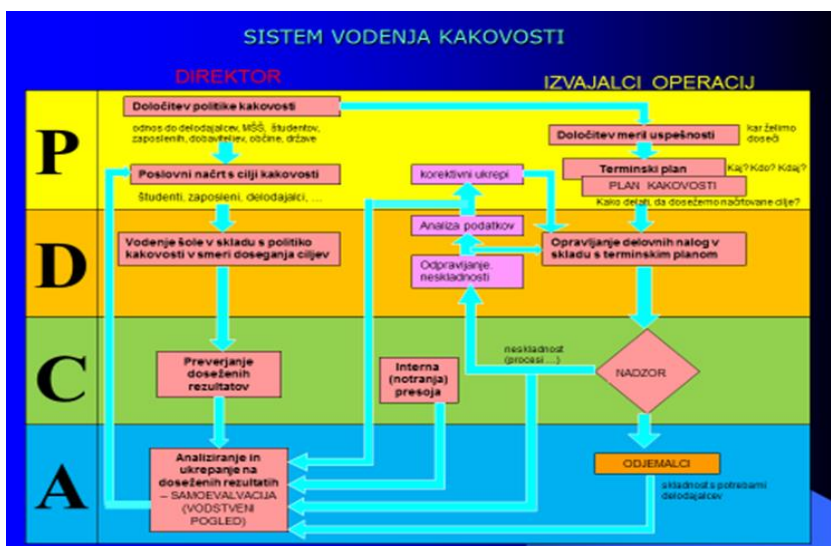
SISTEM VODENJA KAKOVOSTI

DIREKTOR

IZVAJALCI OPERACIJ

P

Določitev politike kakovosti

odnos do delodajalcev, MŠŠ, študentov, zaposlenih, dobaviteljev, občine, države

Določitev meril uspešnosti

kar želimo doseči

Terminski plan

Kaj? Kdo? Kdaj?

PLAN KAKOVOSTI

Kako delati, da dosežemo načrtovane cilje?

Poslovni načrt s cilji kakovosti

študenti, zaposleni, delodajalci, ...

korektivni ukrepi

D

Analiza podatkov

Vodenje šole v skladu s politiko kakovosti v smeri doseganja ciljev

Opravljanje delovnih nalog v skladu s terminskim planom

Odpravljanje neskladnosti

C

Preverjanje doseženih rezultatov

Interna (notranja) presoja

neskladnost (procesi ....)

NADZOR

A

Analiziranje in ukrepanje na doseženih rezultatih – SAMOEVALVACIJA (VODSTVENI POGLED)

ODJEMALCI

skladnost s potrebami delodajalcev